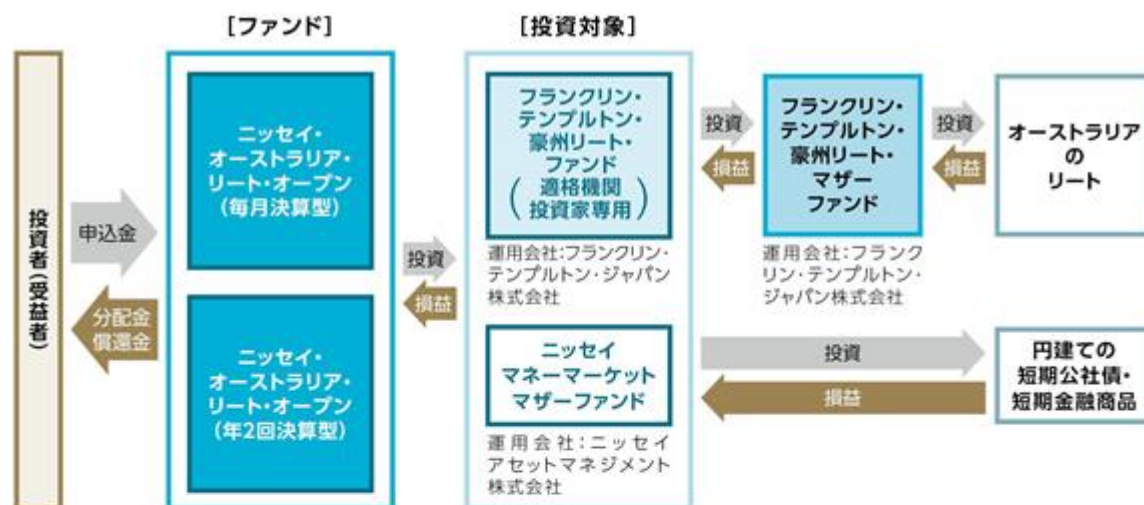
[ファンド]

[投資対象]

投資者(受益者)

申込金

分配金
償還金

ニッセイ・
オーストラリア・
リート・オープン
(毎月決算型)

ニッセイ・
オーストラリア・
リート・オープン
(年2回決算型)

投資

損益

フランクリン・
テンプルトン・
豪州リート・
ファンド
(適格機関
投資家専用)

運用会社:フランクリン・テンプルトン・ジャパン株式会社

投資

損益

フランクリン・
テンプルトン・
豪州リート・
マザー
ファンド

運用会社:フランクリン・テンプルトン・ジャパン株式会社

投資

損益

オーストラリア
の
リート

ニッセイ
マネーマーケット
マザーファンド

運用会社:ニッセイアセットマネジメント株式会社

投資

損益

円建ての
短期公社債・
短期金融商品